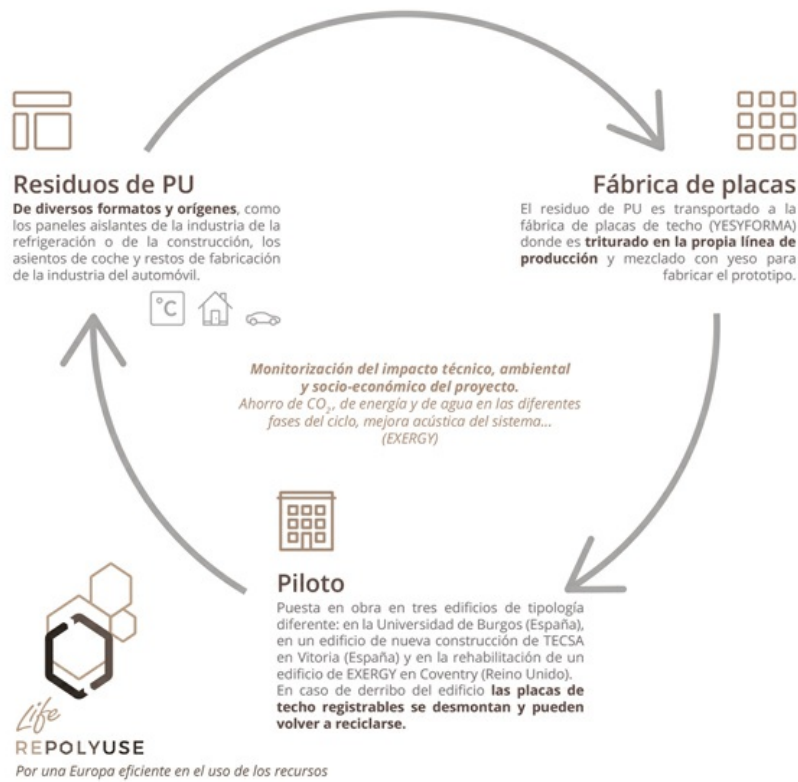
Residuos de PU

**De diversos formatos y orígenes**, como los paneles aislantes de la industria de la refrigeración o de la construcción, los asientos de coche y restos de fabricación de la industria del automóvil.

°C

Fábrica de placas

El residuo de PU es transportado a la fábrica de placas de techo (YESYFORMA) donde es **triturado en la propia línea de producción** y mezclado con yeso para fabricar el prototipo.

*Monitorización del impacto técnico, ambiental y socio-económico del proyecto.*
*Ahorro de $CO_2$, de energía y de agua en las diferentes fases del ciclo, mejora acústica del sistema... (EXERGY)*

Piloto

Puesta en obra en tres edificios de tipología diferente: en la Universidad de Burgos (España), en un edificio de nueva construcción de TECSA en Vitoria (España) y en la rehabilitación de un edificio de EXERGY en Coventry (Reino Unido). En caso de derribo del edificio **las placas de techo registrables se desmontan y pueden volver a reciclarse.**

Life
REPOLYUSE
*Por una Europa eficiente en el uso de los recursos*